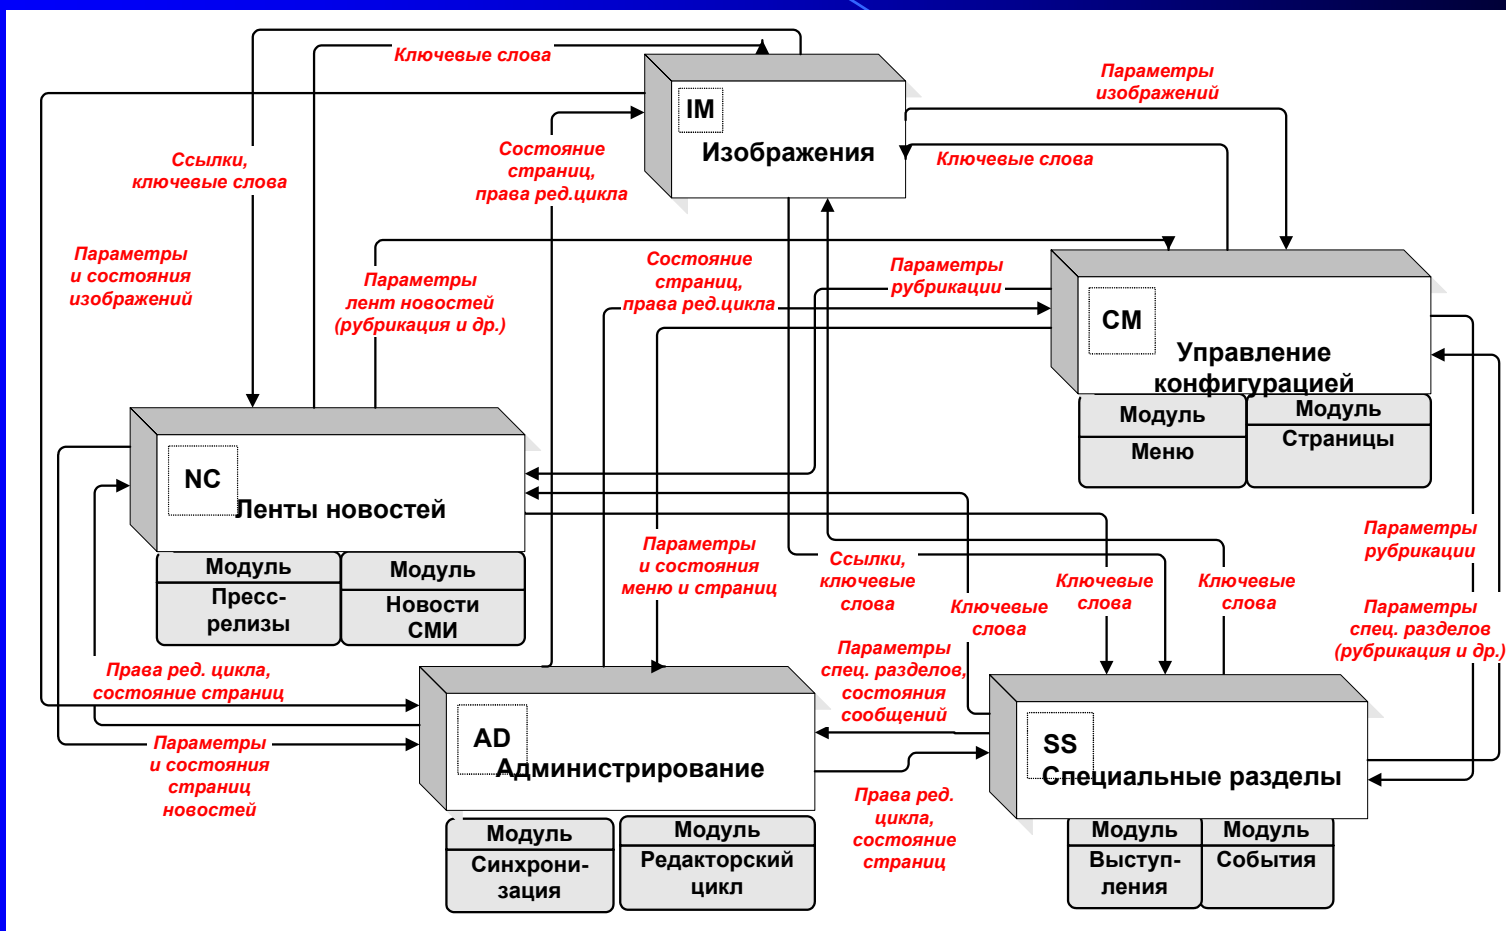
IM
Изображения

CM
Управление конфигурацией

Модуль
Меню

Модуль
Страницы

NC
Ленты новостей

Модуль
Пресс-релизы

Модуль
Новости СМИ

AD
Администрирование

Модуль
Синхронизация

Модуль
Редакторский цикл

SS
Специальные разделы

Модуль
Выступления

Модуль
События

Ключевые слова

Параметры изображений

Ключевые слова

Ссылки, ключевые слова

Состояние страниц, права ред.цикла

Параметры и состояния изображений

Параметры лент новостей (рубрикация и др.)

Состояние страниц, права ред.цикла

Параметры рубрикации

Параметры и состояния меню и страниц

Ссылки, ключевые слова

Ключевые слова

Ключевые слова

Ключевые слова

Параметры рубрикации

Параметры спец. разделов (рубрикация и др.)

Параметры спец. разделов, состояния сообщений

Права ред. цикла, состояние страниц

Параметры и состояния страниц новостей

Права ред. цикла, состояние страниц